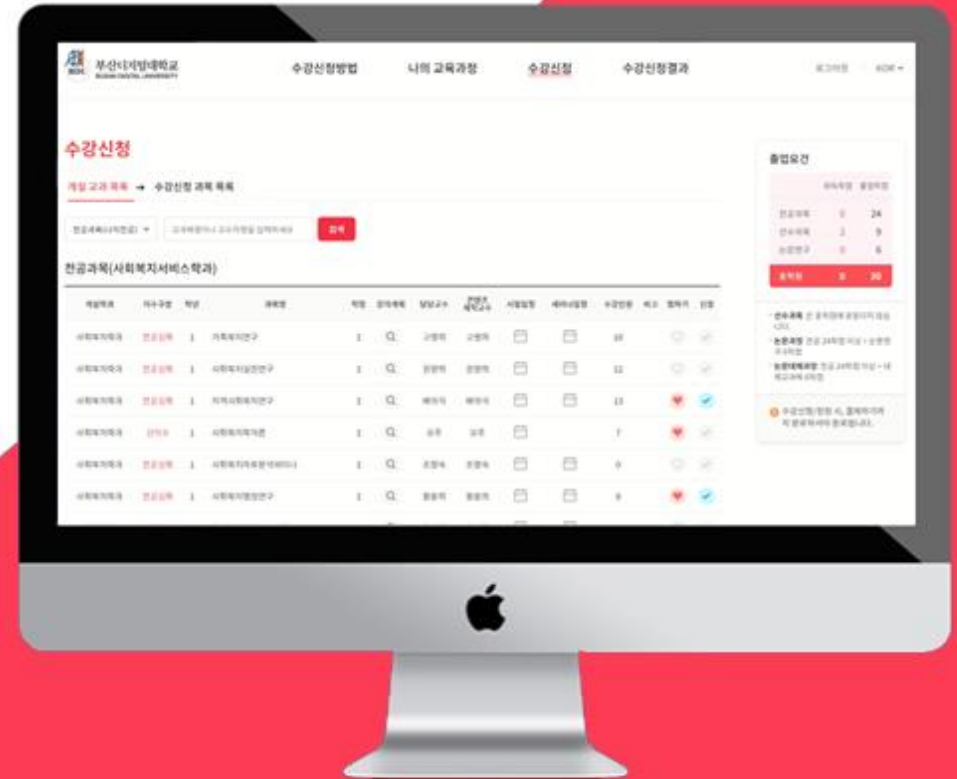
부산디지털대학교
BUSAN DIGITAL UNIVERSITY

수강신청방법 나의 교육과정 수강신청 수강신청결과

로그아웃 KOR

수강신청

개설 교과 목록 → 수강신청 과목 목록

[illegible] 검색

전공과목(사회복지서비스학과)

| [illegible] | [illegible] | 학년 | 과목명 | 학점 | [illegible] | 담당교수 | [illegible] | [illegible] | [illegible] | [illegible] | 비고 | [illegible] | 신청 |
|---|---|---|---|---|---|---|---|---|---|---|---|---|---|
| 사회복지학과 | 전공심화 | 1 | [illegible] | 1 | | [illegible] | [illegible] | | | 10 | | | |
| 사회복지학과 | 전공심화 | 1 | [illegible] | 1 | | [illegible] | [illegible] | | | 12 | | | |
| 사회복지학과 | 전공심화 | 1 | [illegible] | 1 | | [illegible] | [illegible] | | | 13 | | | |
| 사회복지학과 | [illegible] | 1 | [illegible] | 1 | | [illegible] | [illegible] | | | 7 | | | |
| 사회복지학과 | 전공심화 | 1 | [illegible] | 1 | | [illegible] | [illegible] | | | 0 | | | |
| 사회복지학과 | 전공심화 | 1 | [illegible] | 1 | | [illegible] | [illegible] | | | 8 | | | |

졸업요건

| | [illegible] | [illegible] |
|---|---|---|
| 전공과목 | 0 | 24 |
| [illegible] | 2 | 9 |
| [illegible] | 0 | 6 |
| 총학점 | 0 | 30 |

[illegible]